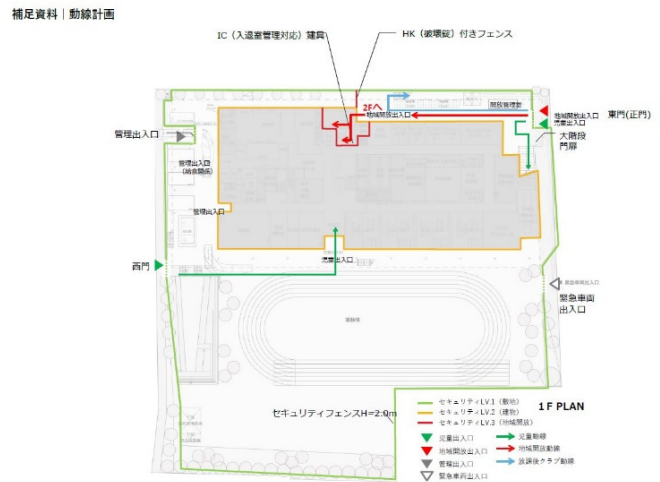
補足資料｜動線計画

IC（入退室管理対応）建具

HK（破壊錠）付きフェンス

2Fへ

開放管理扉

地域開放出入口

地域開放出入口

児童出入口

東門(正門)

大階段

門扉

管理出入口

管理出入口
(給食関係)

管理出入口

児童出入口

西門

緊急車両出入口

緊急車両
出入口

運動場

セキュリティフェンスH=2.0m

セキュリティLV.1（敷地）
セキュリティLV.2（建物）
セキュリティLV.3（地域開放）

1 F PLAN

児童出入口
地域開放出入口
管理出入口
緊急車両出入口

児童動線
地域開放動線
放課後クラブ動線